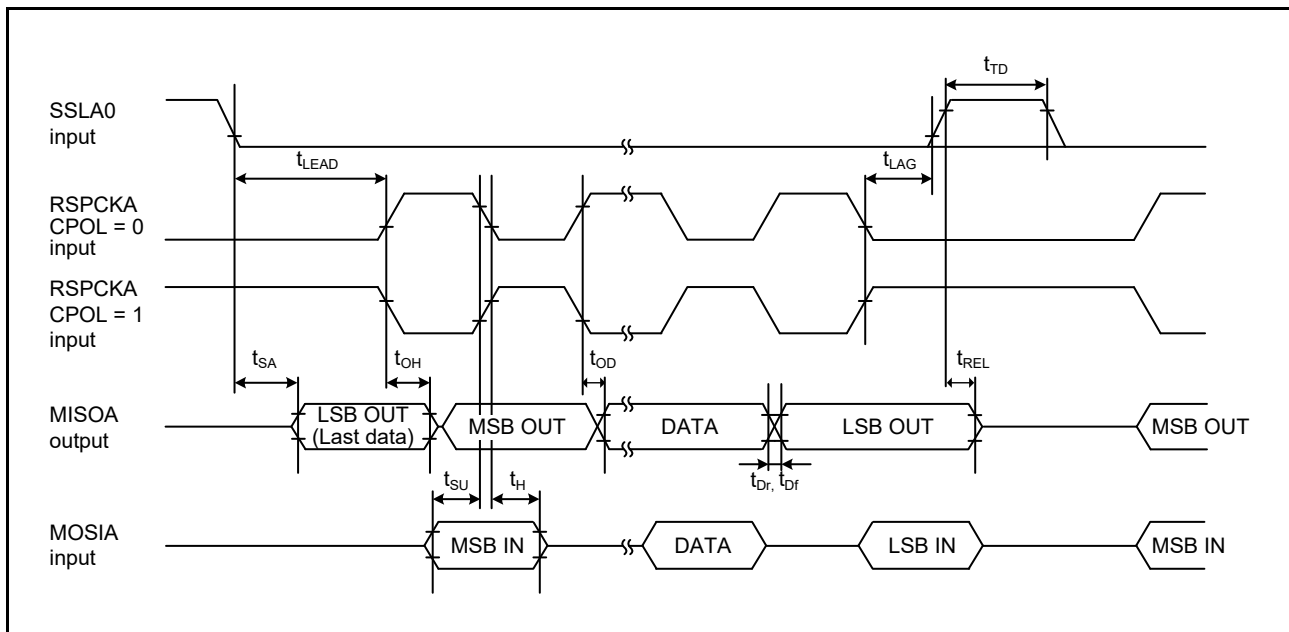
$t_{TD}$

SSLA0 input

$t_{LEAD}$

$t_{LAG}$

RSPCKA CPOL = 0 input

RSPCKA CPOL = 1 input

$t_{SA}$

$t_{OH}$

$t_{OD}$

$t_{REL}$

MISOA output

LSB OUT (Last data)

MSB OUT

DATA

LSB OUT

MSB OUT

$t_{SU}$

$t_{H}$

$t_{Dr,}$ $t_{Df}$

MOSIA input

MSB IN

DATA

LSB IN

MSB IN